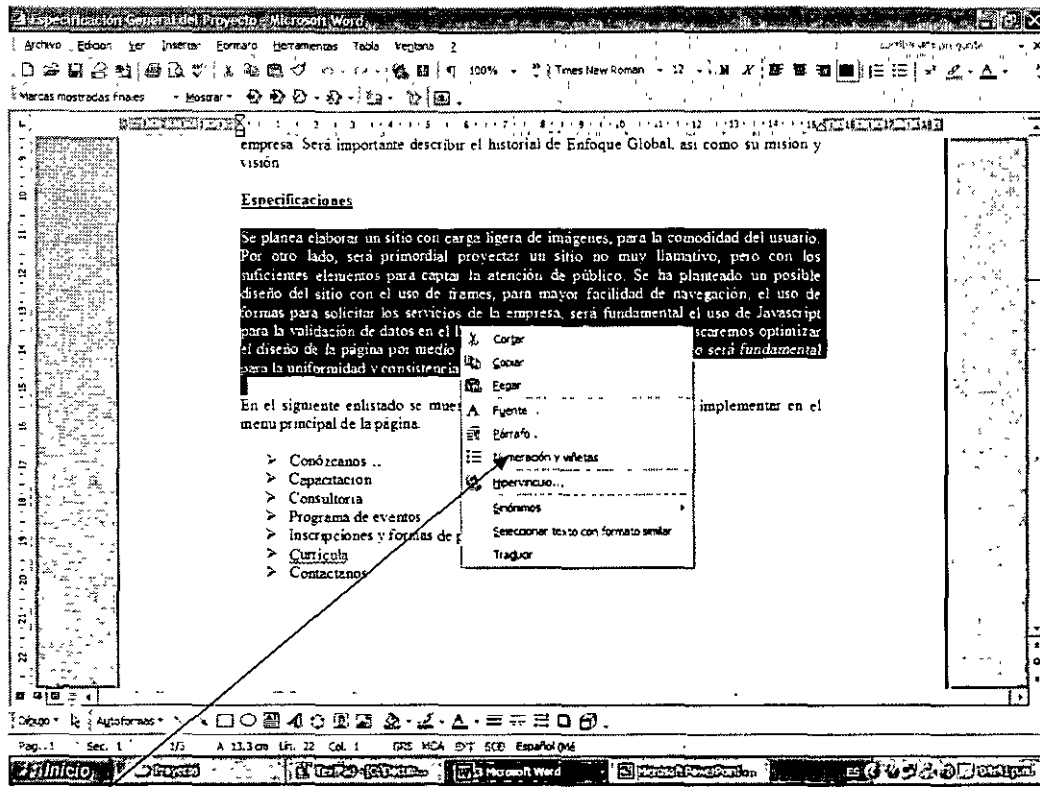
Especificación General del Proyecto - Microsoft Word

Archivo Edición Ver Insertar Formato Herramientas Tabla Ventana ?

100% Times New Roman 12

Marcas mostradas finales Mostrar

empresa. Será importante describir el historial de Enfoque Global, así como su misión y visión.

Especificaciones

Se planea elaborar un sitio con carga ligera de imágenes, para la comodidad del usuario. Por otro lado, será primordial proyectar un sitio no muy llamativo, pero con los suficientes elementos para captar la atención de público. Se ha planteado un posible diseño del sitio con el uso de frames, para mayor facilidad de navegación, el uso de formas para solicitar los servicios de la empresa, será fundamental el uso de Javascript para la validación de datos en el l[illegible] scaremos optimizar el diseño de la página por medio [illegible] o será fundamental para la uniformidad y consistencia

En el siguiente enlistado se mues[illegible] implementar en el menú principal de la página.

Conózcanos ..
Capacitación
Consultoría
Programa de eventos
Inscripciones y formas de p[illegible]
Currícula
Contáctenos

Cortar
Copiar
Pegar
Fuente...
Párrafo...
Numeración y viñetas
Hipervínculo...
Sinónimos
Seleccionar texto con formato similar
Traducir

Dibujo Autoformas

Pág. 1 Sec. 1 1/3 A 13,3 cm Lín. 22 Col. 1 GRB MCA EXT SOB Español (Mé

Inicio Proyecto Microsoft Word Microsoft PowerPoint